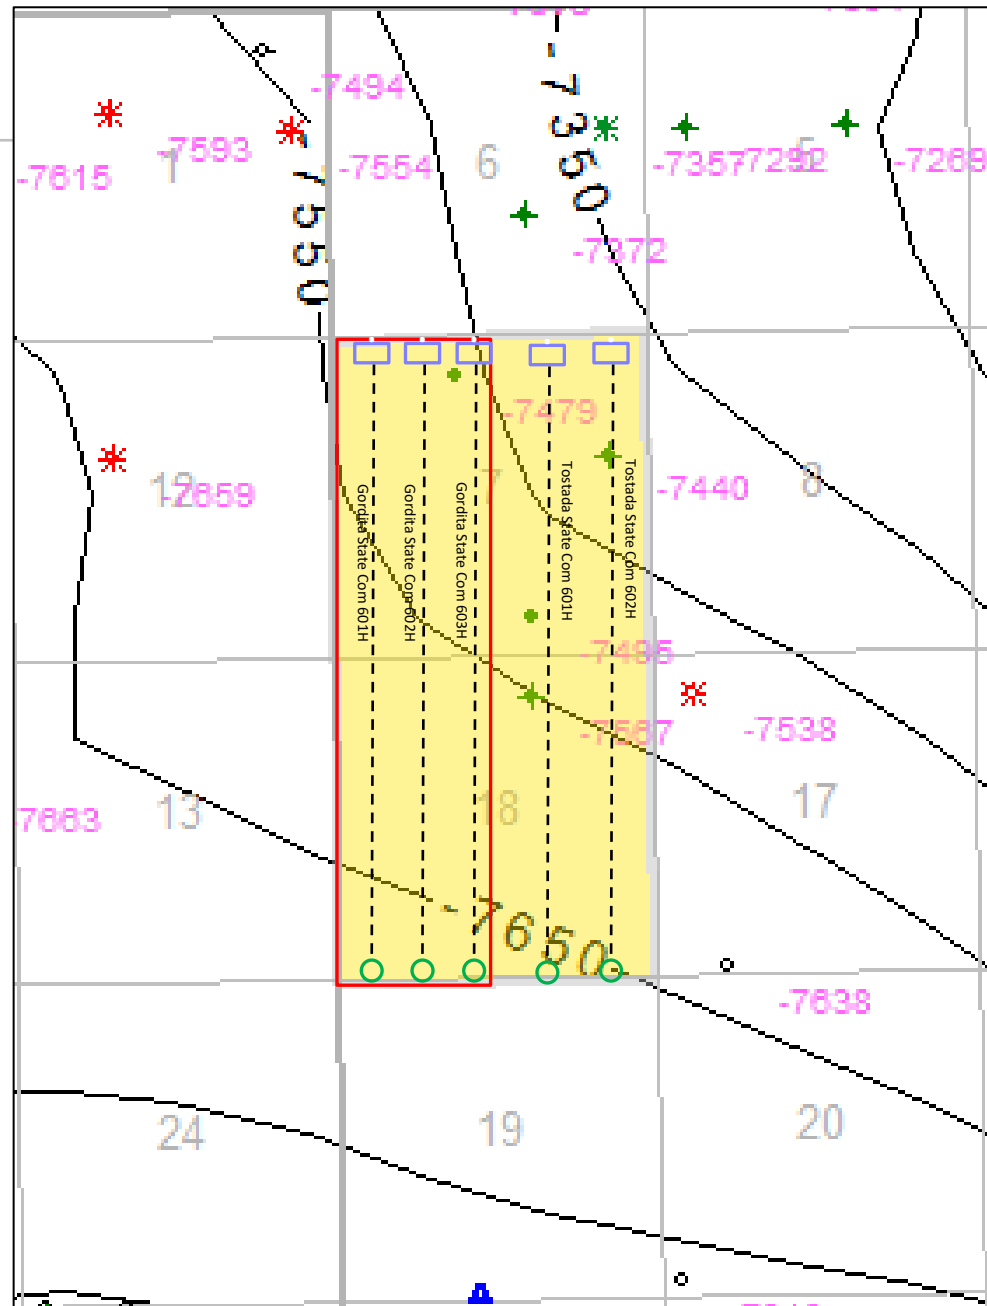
-7494
-7350
-7593
-7615
1
-7554
6
-7357
-7292
5
-7269
-7550
-7372
-7479
-7659
12
7
-7440
8
Gordita State Com 601H
Gordita State Com 602H
Gordita State Com 603H
Tostada State Com 601H
Tostada State Com 602H
-7495
-7567
-7538
-7663
13
18
17
-7650
-7638
24
19
20